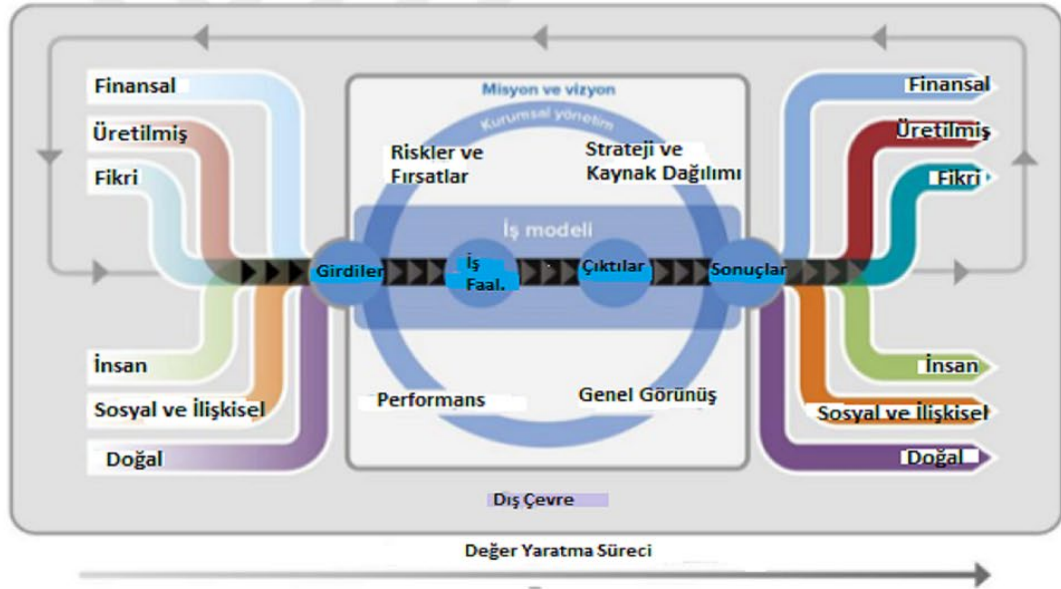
Finansal

Üretilmiş

Fikri

İnsan

Sosyal ve İlişkisel

Doğal

Misyon ve vizyon

Kurumsal yönetim

Riskler ve Fırsatlar

Strateji ve Kaynak Dağılımı

İş modeli

Girdiler

İş Faal.

Çıktılar

Sonuçlar

Performans

Genel Görünüş

Dış Çevre

Finansal

Üretilmiş

Fikri

İnsan

Sosyal ve İlişkisel

Doğal

Değer Yaratma Süreci